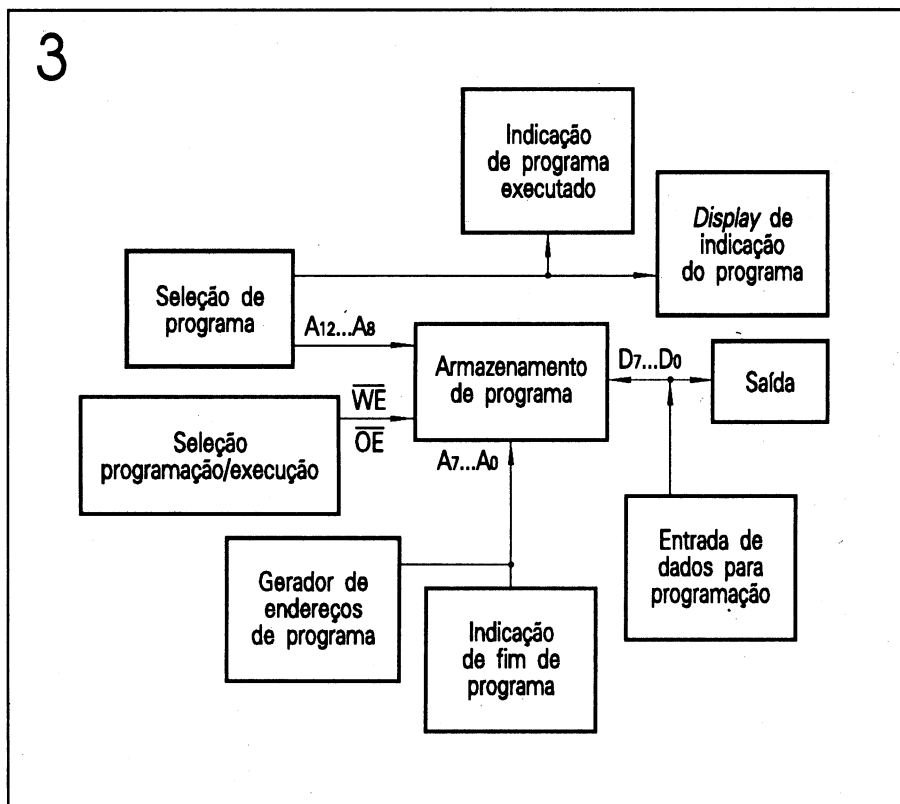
3

Indicação de programa executado

Display de indicação do programa

Seleção de programa

$A_{12}...A_8$

Armazenamento de programa

$D_7...D_0$

Saída

$\overline{WE}$

$\overline{OE}$

Seleção programação/execução

$A_7...A_0$

Entrada de dados para programação

Gerador de endereços de programa

Indicação de fim de programa